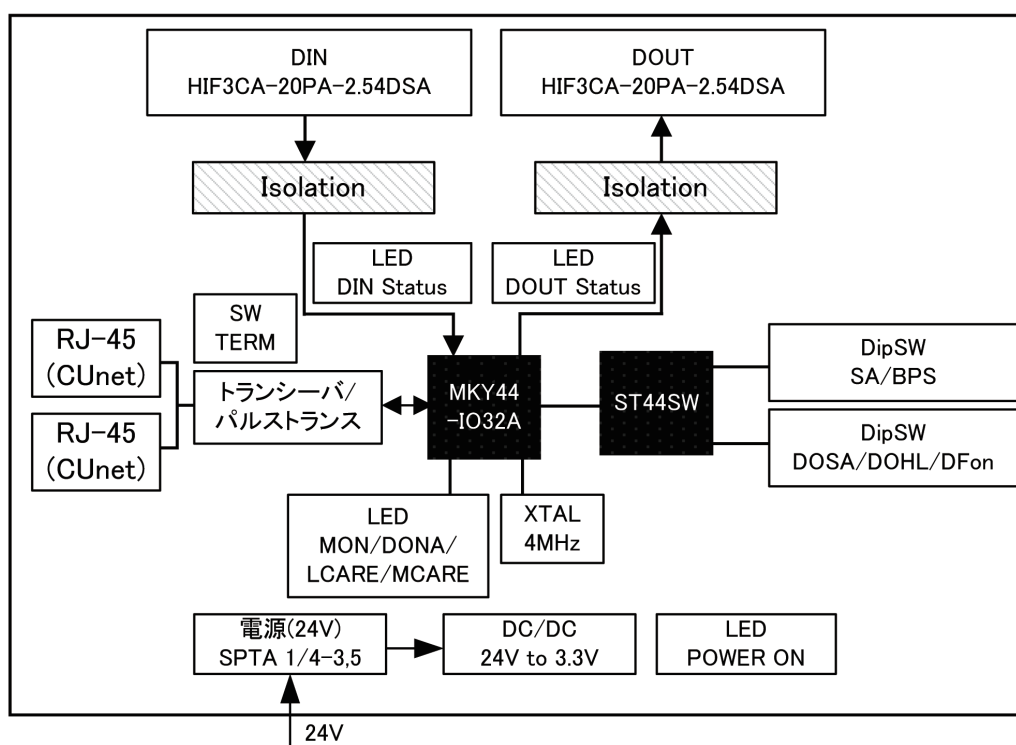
DIN
HIF3CA-20PA-2.54DSA

DOUT
HIF3CA-20PA-2.54DSA

Isolation

Isolation

LED
DIN Status

LED
DOUT Status

SW
TERM

RJ-45
(CUnet)

RJ-45
(CUnet)

トランシーバ/
パルストランス

MKY44
-IO32A

ST44SW

DipSW
SA/BPS

DipSW
DOSA/DOHL/DFon

LED
MON/DONA/
LCARE/MCARE

XTAL
4MHz

電源(24V)
SPTA 1/4-3,5

DC/DC
24V to 3.3V

LED
POWER ON

24V